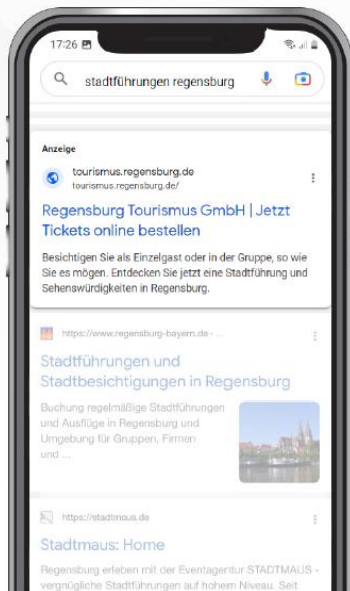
17:26

stadtführungen regensburg

Anzeige

tourismus.regensburg.de
tourismus.regensburg.de/

Regensburg Tourismus GmbH | Jetzt Tickets online bestellen

Besichtigen Sie als Einzelgast oder in der Gruppe, so wie Sie es mögen. Entdecken Sie jetzt eine Stadtführung und Sehenswürdigkeiten in Regensburg.

https://www.regensburg-bayern.de › ...

Stadtführungen und Stadtbesichtigungen in Regensburg

Buchung regelmäßige Stadtführungen und Ausflüge in Regensburg und Umgebung für Gruppen, Firmen und ...

https://stadtmaus.de

Stadtmaus: Home

Regensburg erleben mit der Eventagentur STADTMAUS - vergnügliche Stadtführungen auf hohem Niveau. Seit